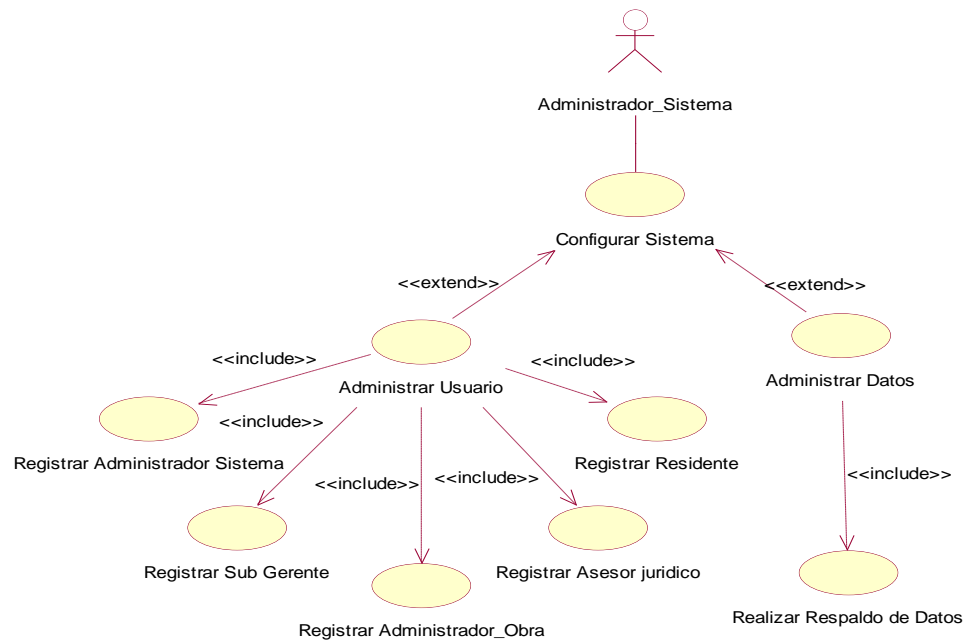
Administrador_Sistema

Configurar Sistema

<<extend>>

<<extend>>

<<include>>

Administrar Usuario

<<include>>

Administrar Datos

<<include>>

Registrar Administrador Sistema

Registrar Residente

<<include>>

<<include>>

<<include>>

Registrar Sub Gerente

Registrar Asesor juridico

Registrar Administrador_Obra

Realizar Respaldo de Datos